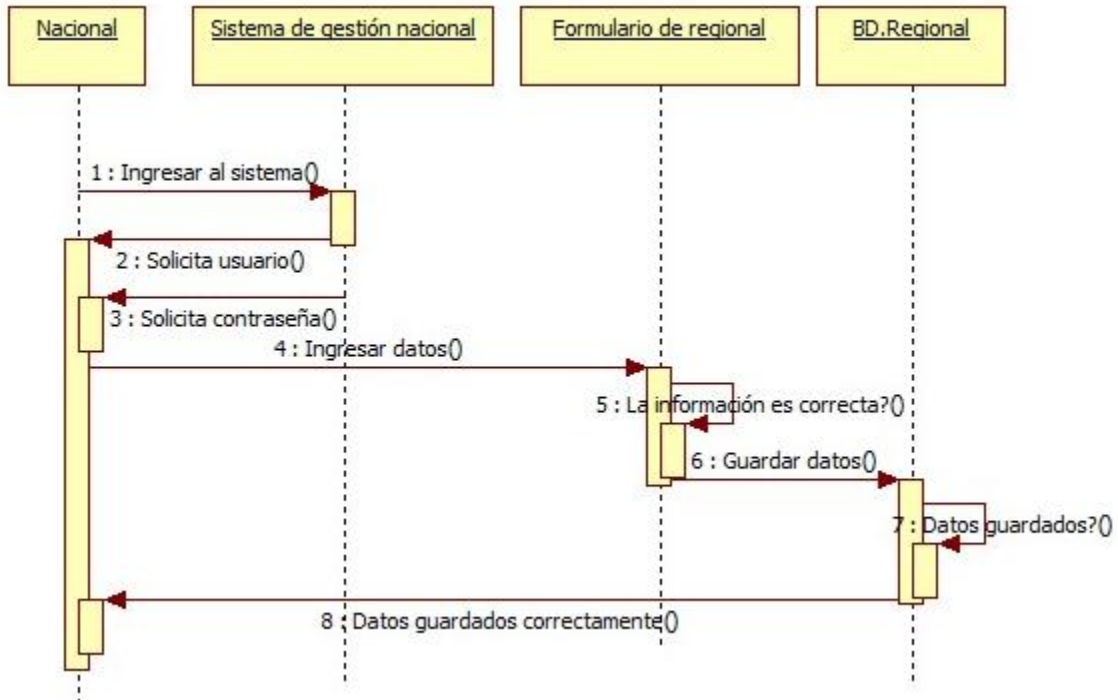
Nacional

Sistema de gestión nacional

Formulario de regional

BD.Regional

1 : Ingresar al sistema()

2 : Solicita usuario()

3 : Solicita contraseña()

4 : Ingresar datos()

5 : La información es correcta?()

6 : Guardar datos()

7 : Datos guardados?()

8 : Datos guardados correctamente()